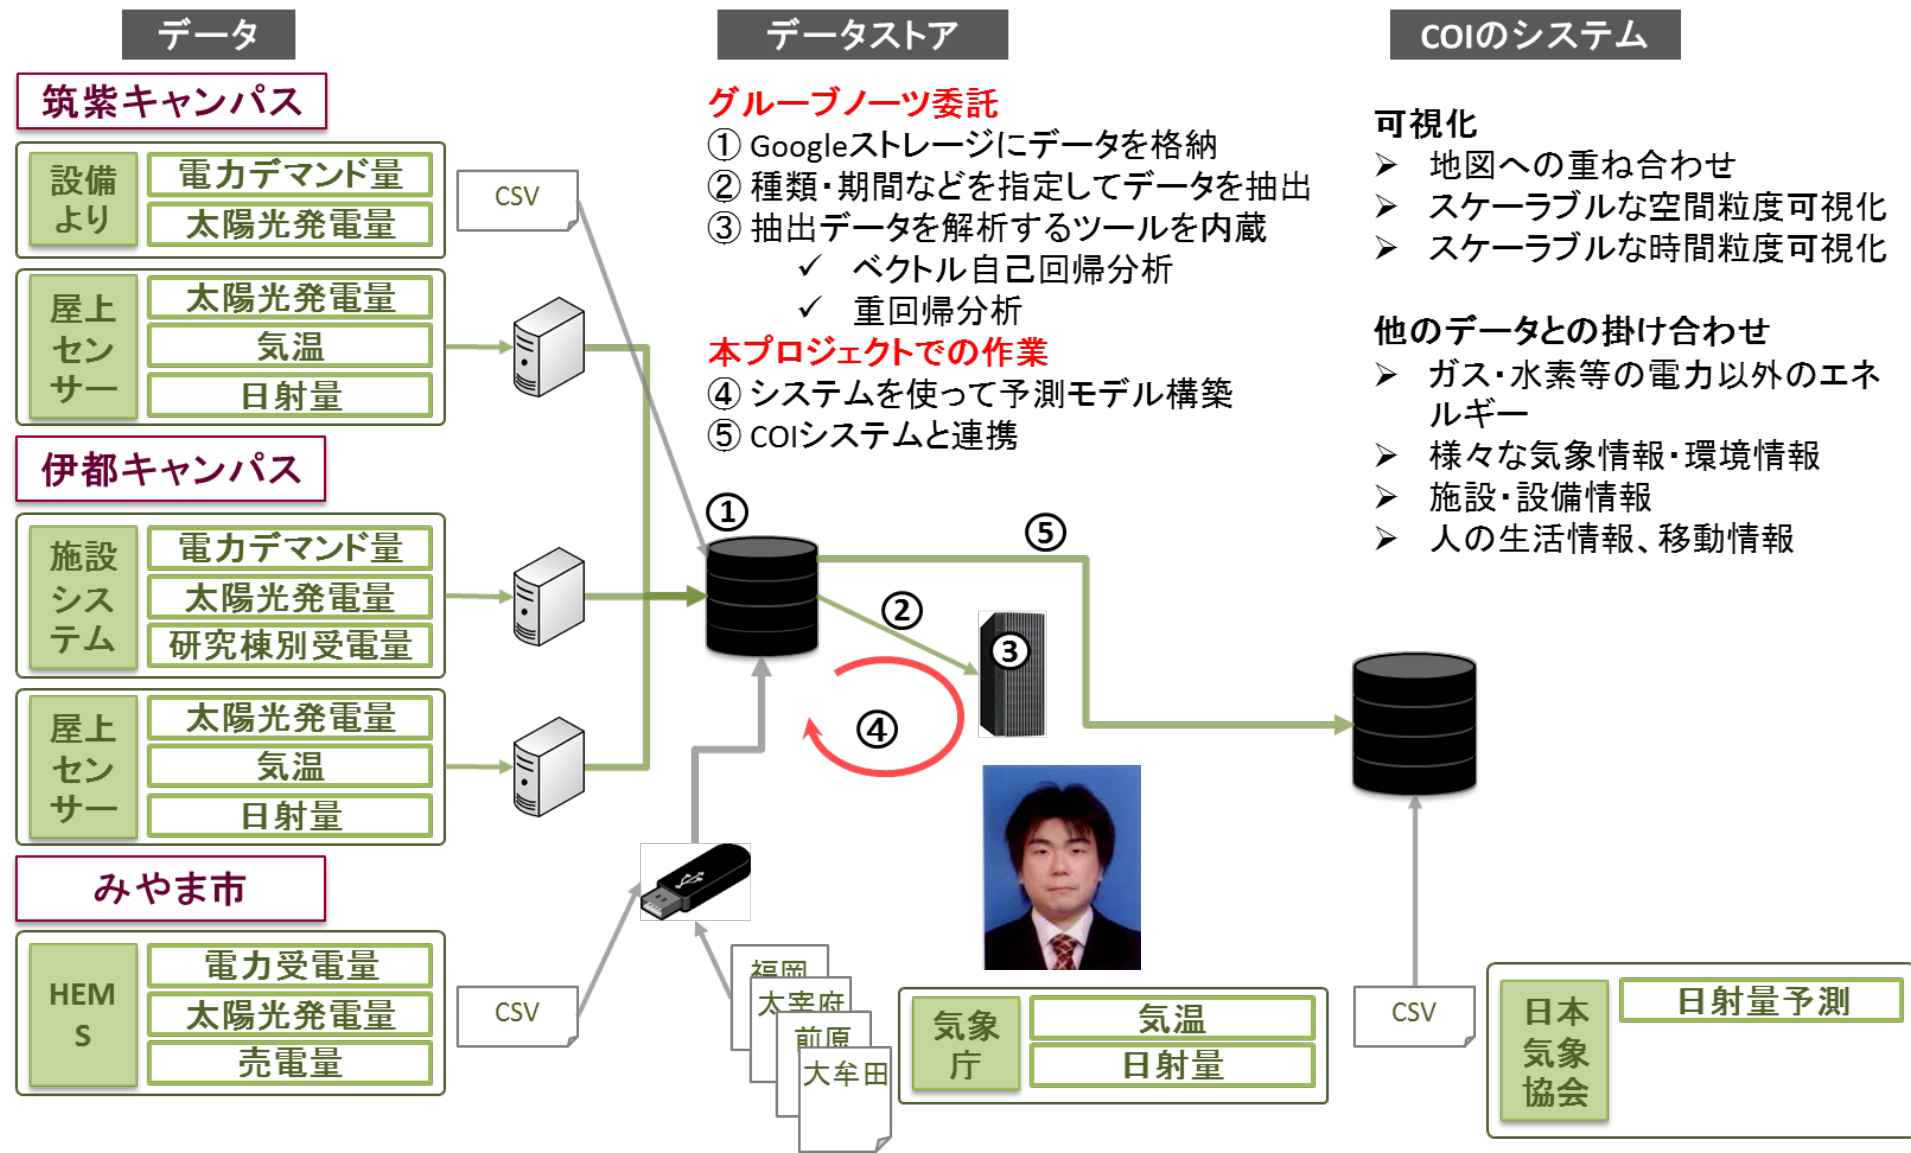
データ

筑紫キャンパス

設備より
電力デマンド量
太陽光発電量

屋上センサー
太陽光発電量
気温
日射量

伊都キャンパス

施設システム
電力デマンド量
太陽光発電量
研究棟別受電量

屋上センサー
太陽光発電量
気温
日射量

みやま市

HEMS
電力受電量
太陽光発電量
売電量

CSV

CSV

データストア

グループノーツ委託
① Googleストレージにデータを格納
② 種類・期間などを指定してデータを抽出
③ 抽出データを解析するツールを内蔵
✓ ベクトル自己回帰分析
✓ 重回帰分析
本プロジェクトでの作業
④ システムを使って予測モデル構築
⑤ COIシステムと連携

①
②
③
④
⑤

福岡
太宰府
前原
大牟田

気象庁
気温
日射量

COIのシステム

可視化
➤ 地図への重ね合わせ
➤ スケーラブルな空間粒度可視化
➤ スケーラブルな時間粒度可視化

他のデータとの掛け合わせ
➤ ガス・水素等の電力以外のエネルギー
➤ 様々な気象情報・環境情報
➤ 施設・設備情報
➤ 人の生活情報、移動情報

CSV

日本気象協会
日射量予測